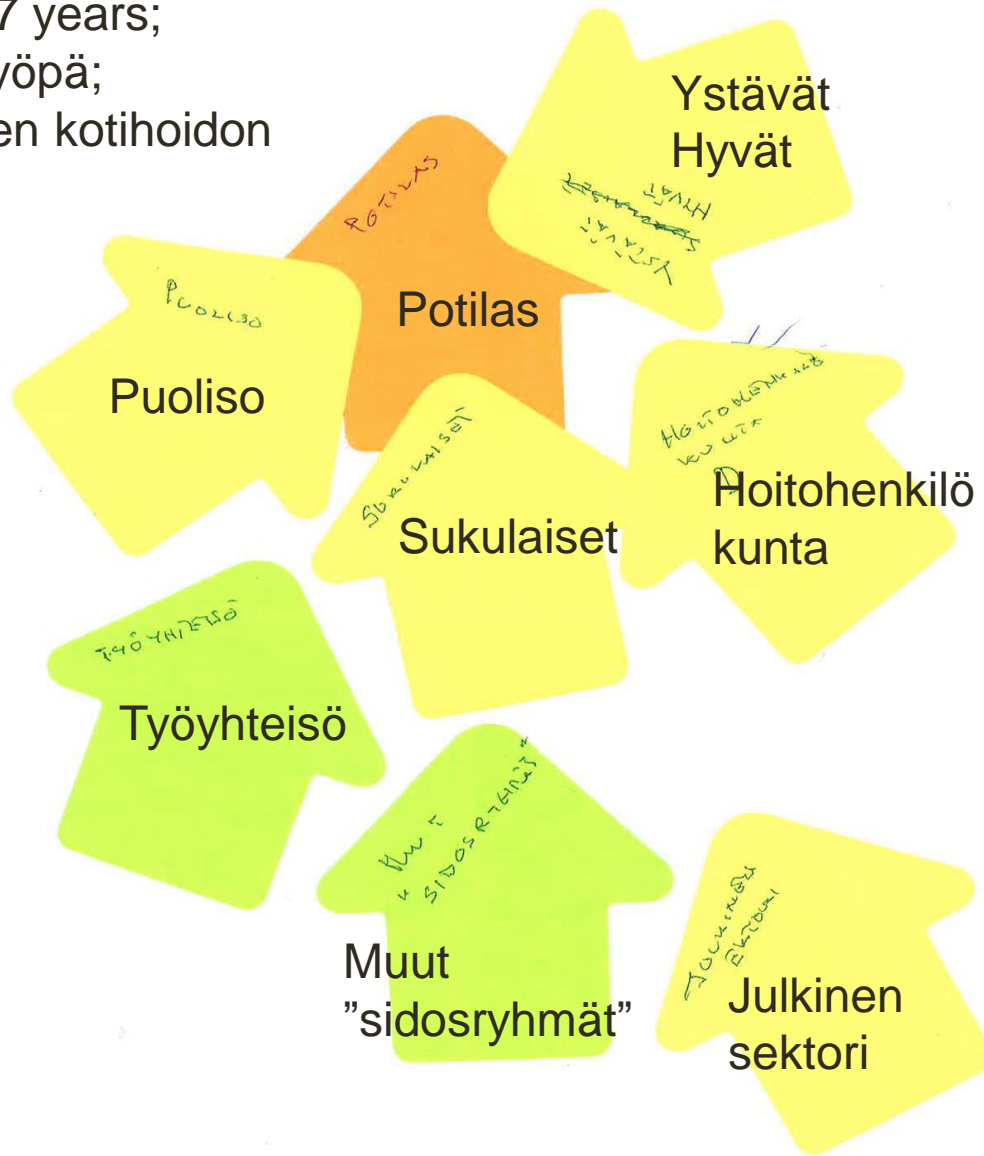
7 years;
yöpä;
en kotihoidon

Ystävät
Hyvät

POTILAS

YSTÄVÄT
HYVÄT

Potilas

PUOLISO

Puoliso

HOITOHENKILÖ
KUNTA

SUKULAISET

Sukulaiset

Hoitohenkilö
kunta

TYÖYHTEISÖ

Työyhteisö

MUUT
"SIDOSRYHMÄT"

Muut
"sidosryhmät"

JULKINEN
SEKTORI

Julkinen
sektori